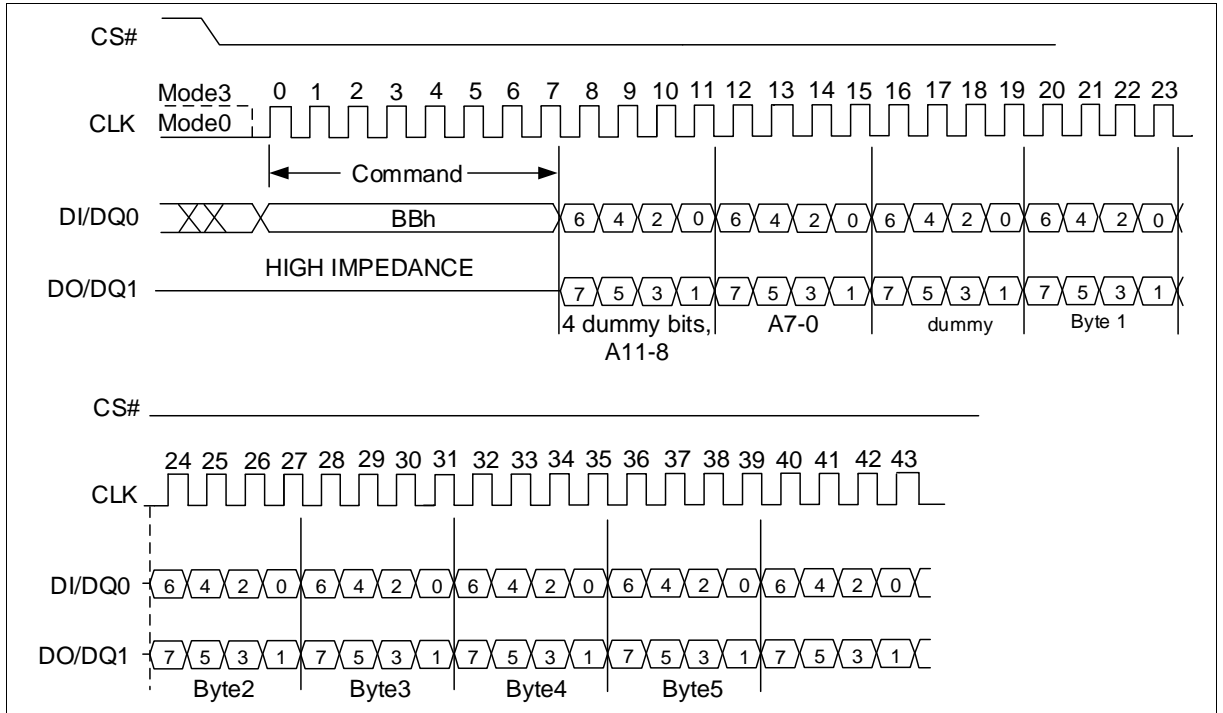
CS#

Mode3 0 1 2 3 4 5 6 7 8 9 10 11 12 13 14 15 16 17 18 19 20 21 22 23
CLK Mode0

Command

DI/DQ0 BBh 6 4 2 0 6 4 2 0 6 4 2 0 6 4 2 0

HIGH IMPEDANCE
DO/DQ1 7 5 3 1 7 5 3 1 7 5 3 1 7 5 3 1

4 dummy bits, A11-8 A7-0 dummy Byte 1

CS#

24 25 26 27 28 29 30 31 32 33 34 35 36 37 38 39 40 41 42 43
CLK

DI/DQ0 6 4 2 0 6 4 2 0 6 4 2 0 6 4 2 0 6 4 2 0

DO/DQ1 7 5 3 1 7 5 3 1 7 5 3 1 7 5 3 1 7 5 3 1

Byte2 Byte3 Byte4 Byte5